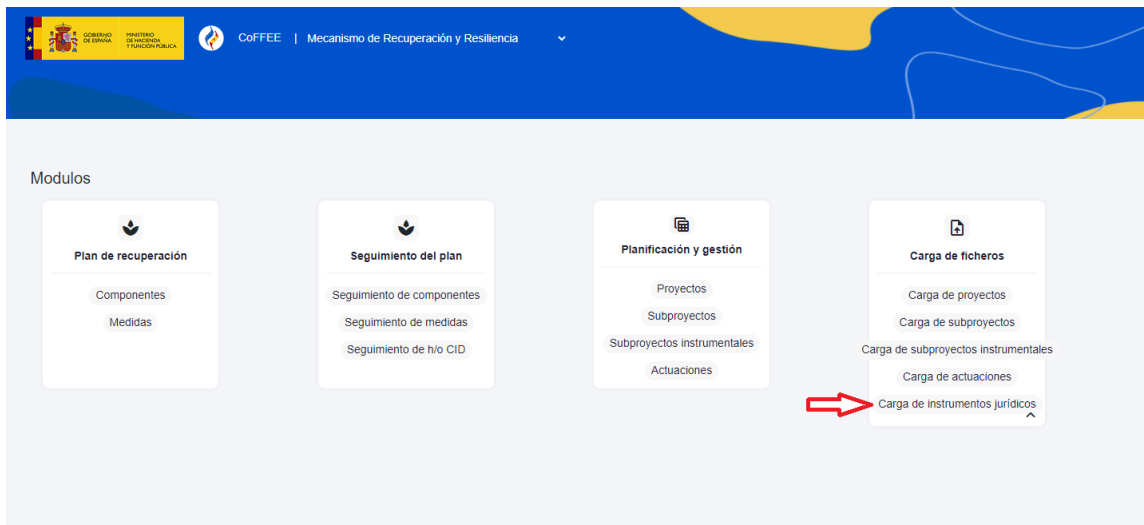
GOBIERNO DE ESPAÑA MINISTERIO DE HACIENDA Y FUNCIÓN PÚBLICA

CoFFEE | Mecanismo de Recuperación y Resiliencia

Modulos

Plan de recuperación

Componentes

Medidas

Seguimiento del plan

Seguimiento de componentes

Seguimiento de medidas

Seguimiento de h/o CID

Planificación y gestión

Proyectos

Subproyectos

Subproyectos instrumentales

Actuaciones

Carga de ficheros

Carga de proyectos

Carga de subproyectos

Carga de subproyectos instrumentales

Carga de actuaciones

Carga de instrumentos jurídicos